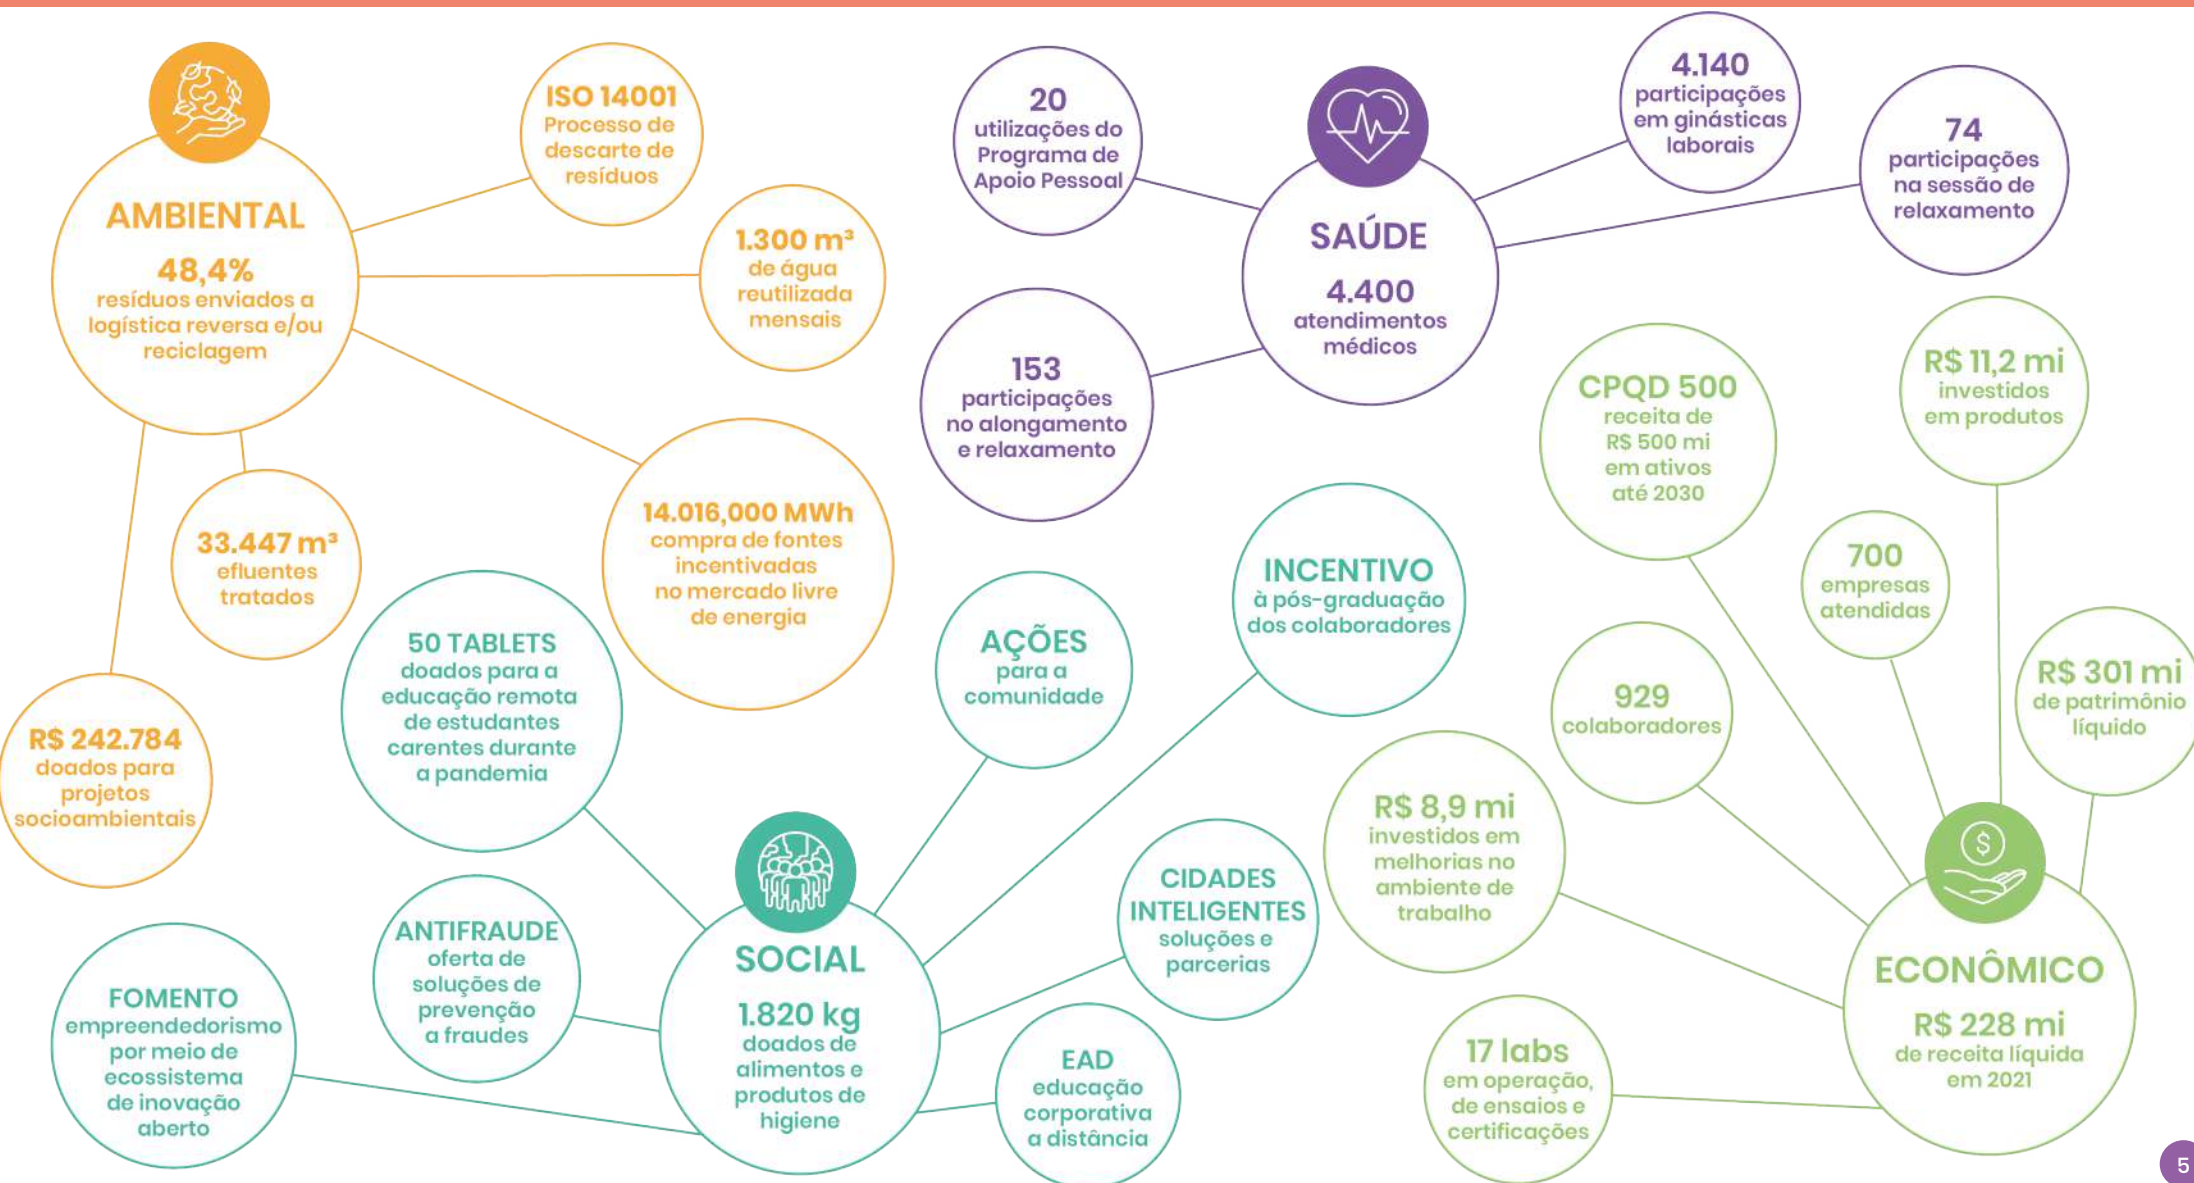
AMBIENTAL
48,4%
resíduos enviados a logística reversa e/ou reciclagem

ISO 14001
Processo de descarte de resíduos

1.300 m³
de água reutilizada mensais

14.016,000 MWh
compra de fontes incentivadas no mercado livre de energia

33.447 m³
efluentes tratados

R$ 242.784
doados para projetos socioambientais

20
utilizações do Programa de Apoio Pessoal

SAÚDE
4.400
atendimentos médicos

4.140
participações em ginásticas laborais

74
participações na sessão de relaxamento

153
participações no alongamento e relaxamento

SOCIAL
1.820 kg
doados de alimentos e produtos de higiene

50 TABLETS
doados para a educação remota de estudantes carentes durante a pandemia

AÇÕES
para a comunidade

INCENTIVO
à pós-graduação dos colaboradores

CIDADES INTELIGENTES
soluções e parcerias

EAD
educação corporativa a distância

ANTIFRAUDE
oferta de soluções de prevenção a fraudes

FOMENTO
empreendedorismo por meio de ecossistema de inovação aberto

ECONÔMICO
R$ 228 mi
de receita líquida em 2021

CPQD 500
receita de R$ 500 mi em ativos até 2030

R$ 11,2 mi
investidos em produtos

700
empresas atendidas

R$ 301 mi
de patrimônio líquido

929
colaboradores

R$ 8,9 mi
investidos em melhorias no ambiente de trabalho

17 labs
em operação, de ensaios e certificações

5